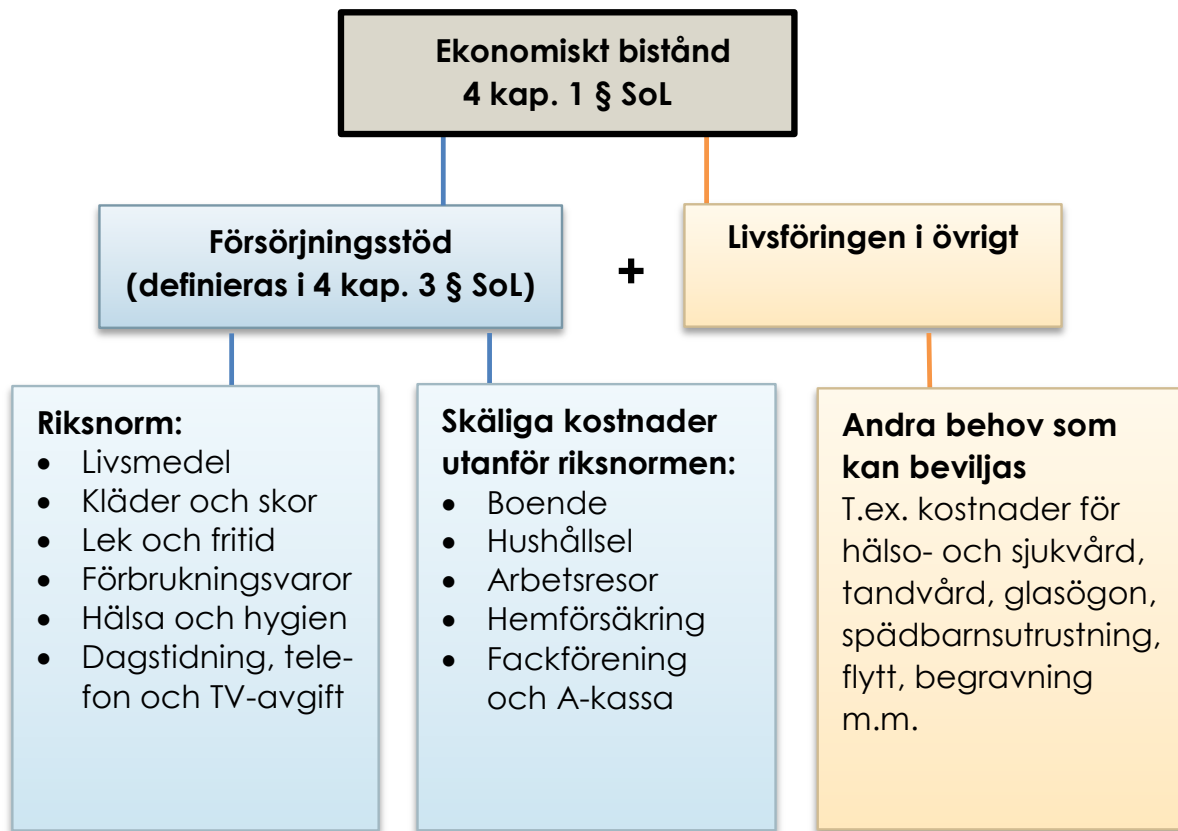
Ekonomiskt bistånd
4 kap. 1 § SoL

Försörjningsstöd
(definieras i 4 kap. 3 § SoL)

+

Livsföringen i övrigt

Riksnorm:
- Livsmedel
- Kläder och skor
- Lek och fritid
- Förbrukningsvaror
- Hälsa och hygien
- Dagstidning, telefon och TV-avgift

Skäliga kostnader utanför riksnormen:
- Boende
- Hushållsel
- Arbetsresor
- Hemförsäkring
- Fackförening och A-kassa

Andra behov som kan beviljas
T.ex. kostnader för hälso- och sjukvård, tandvård, glasögon, spädbarnsutrustning, flytt, begravning m.m.